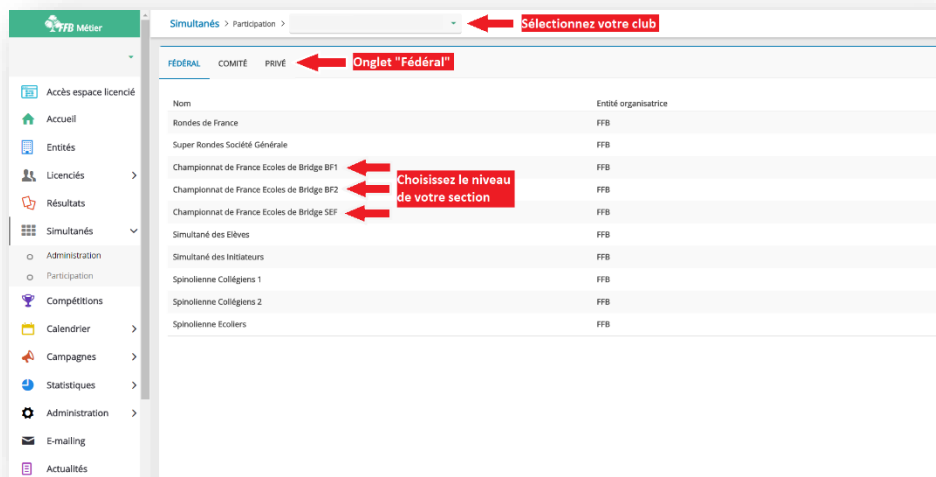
FFB Métier

Accès espace licencié
Accueil
Entités
Licenciés
Résultats
Simultanés
Administration
Participation
Compétitions
Calendrier
Campagnes
Statistiques
Administration
E-mailing
Actualités

Simultanés > Participation >

Sélectionnez votre club

FÉDÉRAL COMITÉ PRIVÉ

Onglet "Fédéral"

| Nom | Entité organisatrice |
|---|---|
| Rondes de France | FFB |
| Super Rondes Société Générale | FFB |
| Championnat de France Ecoles de Bridge BF1 | FFB |
| Championnat de France Ecoles de Bridge BF2 | FFB |
| Championnat de France Ecoles de Bridge SEF | FFB |
| Simultané des Elèves | FFB |
| Simultané des Initiateurs | FFB |
| Spinolienne Collégiens 1 | FFB |
| Spinolienne Collégiens 2 | FFB |
| Spinolienne Ecoliers | FFB |

Choisissez le niveau de votre section